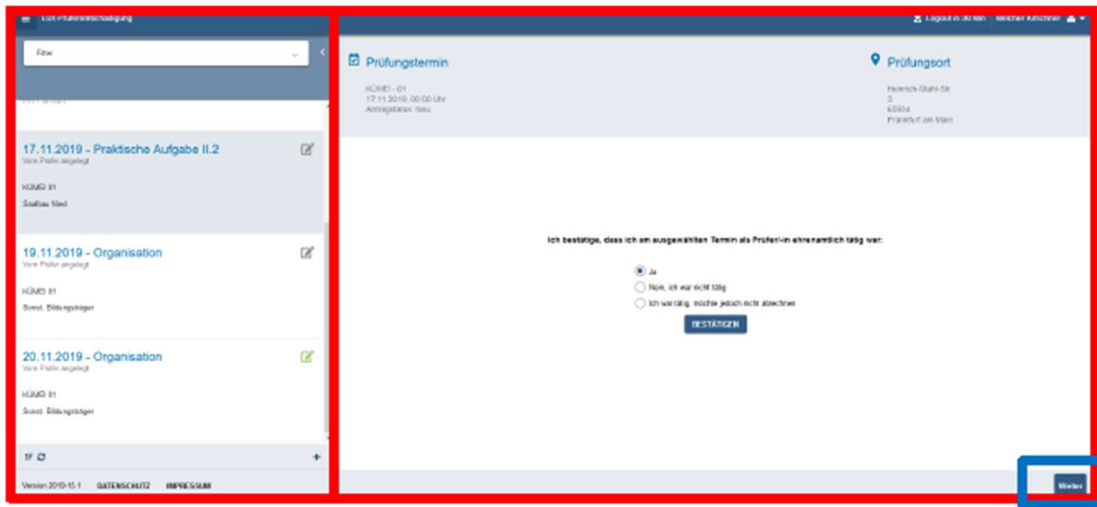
EDI Prüferentschädigung

Filter

17.11.2019 - Praktische Aufgabe II.2
Vom Prüfer angelegt

KÜMEI 01

Stallbau Nied

19.11.2019 - Organisation
Vom Prüfer angelegt

KÜMS 01

Sonst. Bildungsträger

20.11.2019 - Organisation
Vom Prüfer angelegt

KÜMS 01

Sonst. Bildungsträger

1F

Version 2019-15.1 DATENSCHUTZ IMPRESSUM

Logout in 30 Min Melcher Kirschner

Prüfungstermin

KÜMEI - 01
17.11.2019, 00:00 Uhr
Antragsstatus: Neu

Prüfungsort

Heinrich-Stahl-Str.
5
60594
Frankfurt am Main

Ich bestätige, dass ich am ausgewählten Termin als Prüfer/-in ehrenamtlich tätig war:

Ja

Nein, ich war nicht tätig

Ich war tätig, möchte jedoch nicht abrechnen

BESTÄTIGEN

Weiter